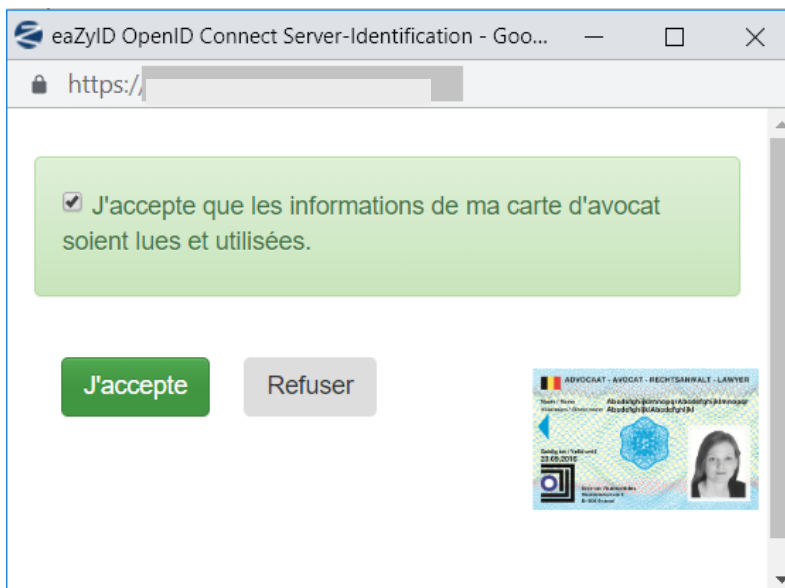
eaZyID OpenID Connect Server-Identification - Goo...

https:/

J'accepte que les informations de ma carte d'avocat soient lues et utilisées.

J'accepte

Refuser

ADVOCAAT - AVOCAT - RECHTSANWALT - LAWYER
Naam / Nom
Abcdefghijklmnopqrstuvwxyz
Voornaam / Prénom
Abcdefghijkl
Geldig tot / Valid until
23.09.2016
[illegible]